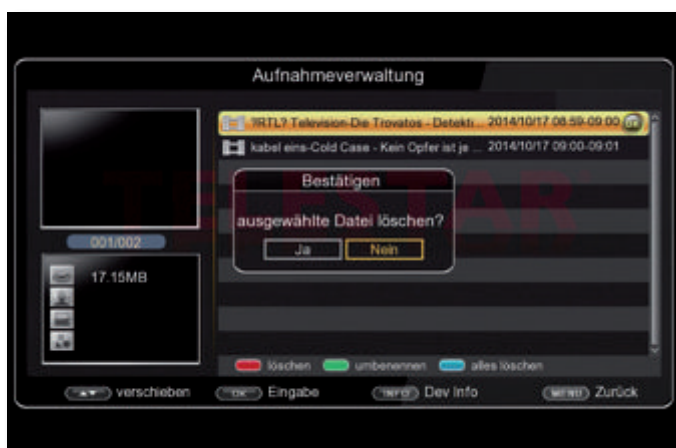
Aufnahmeverwaltung

?RTL? Television-Die Trovatos - Detekt... 2014/10/17 08:59-09:00

kabel eins-Cold Case - Kein Opfer ist je ... 2014/10/17 09:00-09:01

TELESTAR

Bestätigen

ausgewählte Datei löschen?

Ja

Nein

001/002

17.15MB

löschen

umbenennen

alles löschen

verschieben

OK

Eingabe

INFO

Dev Info

MENU

Zurück